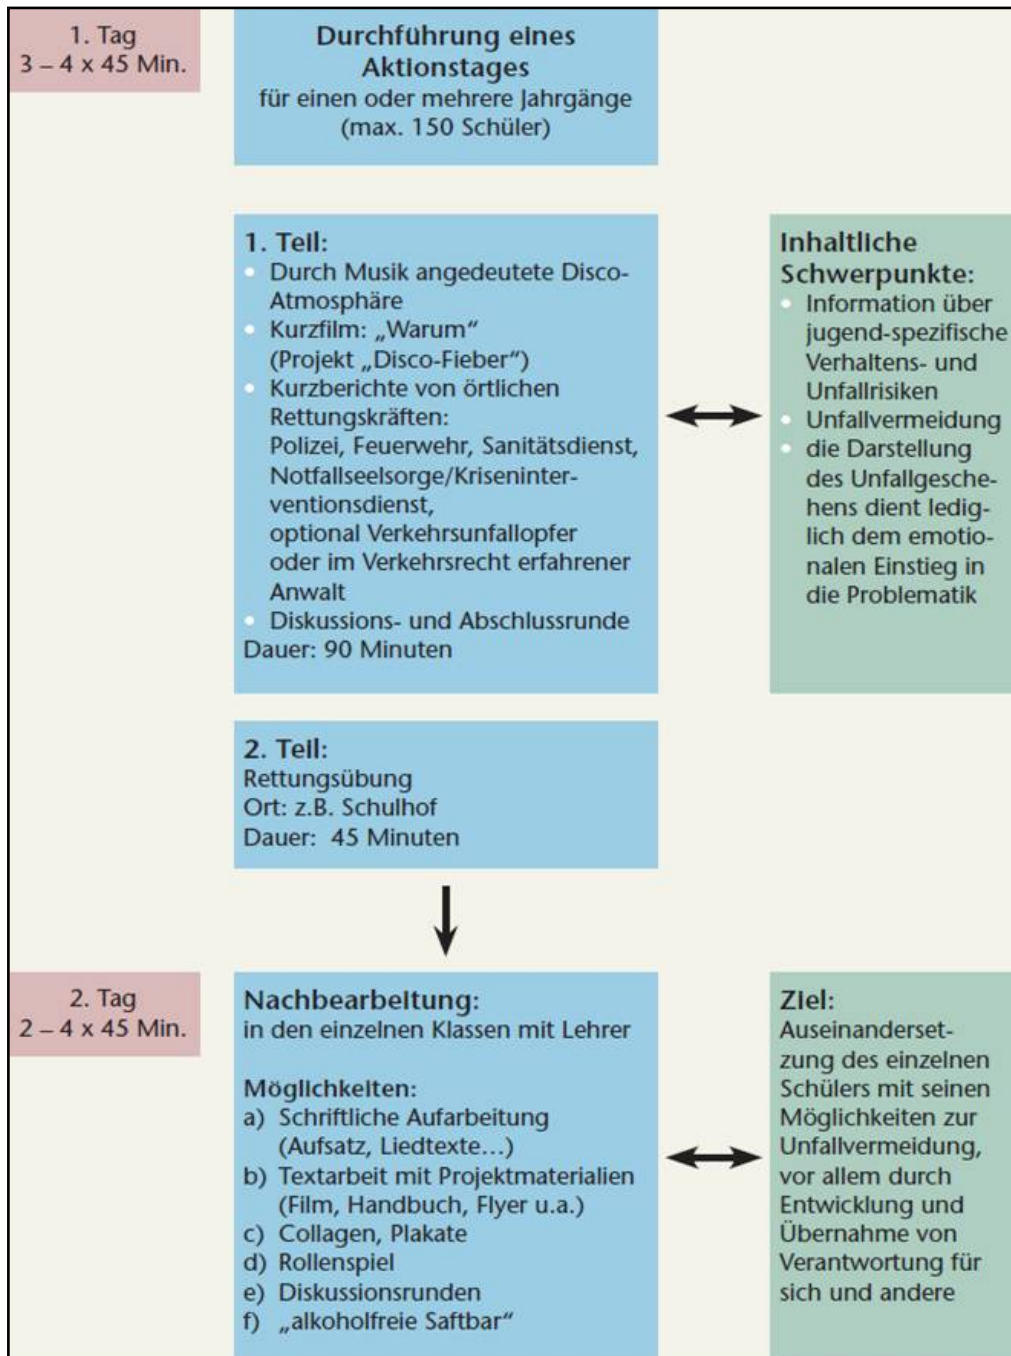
1. Tag
3 – 4 x 45 Min.

Durchführung eines Aktionstages
für einen oder mehrere Jahrgänge
(max. 150 Schüler)

1. Teil:
- Durch Musik angedeutete Disco-Atmosphäre
- Kurzfilm: „Warum“ (Projekt „Disco-Fieber“)
- Kurzberichte von örtlichen Rettungskräften: Polizei, Feuerwehr, Sanitätsdienst, Notfallseelsorge/Kriseninterventionsdienst, optional Verkehrsunfallopfer oder im Verkehrsrecht erfahrener Anwalt
- Diskussions- und Abschlussrunde
Dauer: 90 Minuten

Inhaltliche Schwerpunkte:
- Information über jugend-spezifische Verhaltens- und Unfallrisiken
- Unfallvermeidung
- die Darstellung des Unfallgeschehens dient lediglich dem emotionalen Einstieg in die Problematik

2. Teil:
Rettungsübung
Ort: z.B. Schulhof
Dauer: 45 Minuten

2. Tag
2 – 4 x 45 Min.

Nachbearbeitung:
in den einzelnen Klassen mit Lehrer

Möglichkeiten:
a) Schriftliche Aufarbeitung (Aufsatz, Liedtexte…)
b) Textarbeit mit Projektmaterialien (Film, Handbuch, Flyer u.a.)
c) Collagen, Plakate
d) Rollenspiel
e) Diskussionsrunden
f) „alkoholfreie Saftbar“

Ziel:
Auseinandersetzung des einzelnen Schülers mit seinen Möglichkeiten zur Unfallvermeidung, vor allem durch Entwicklung und Übernahme von Verantwortung für sich und andere